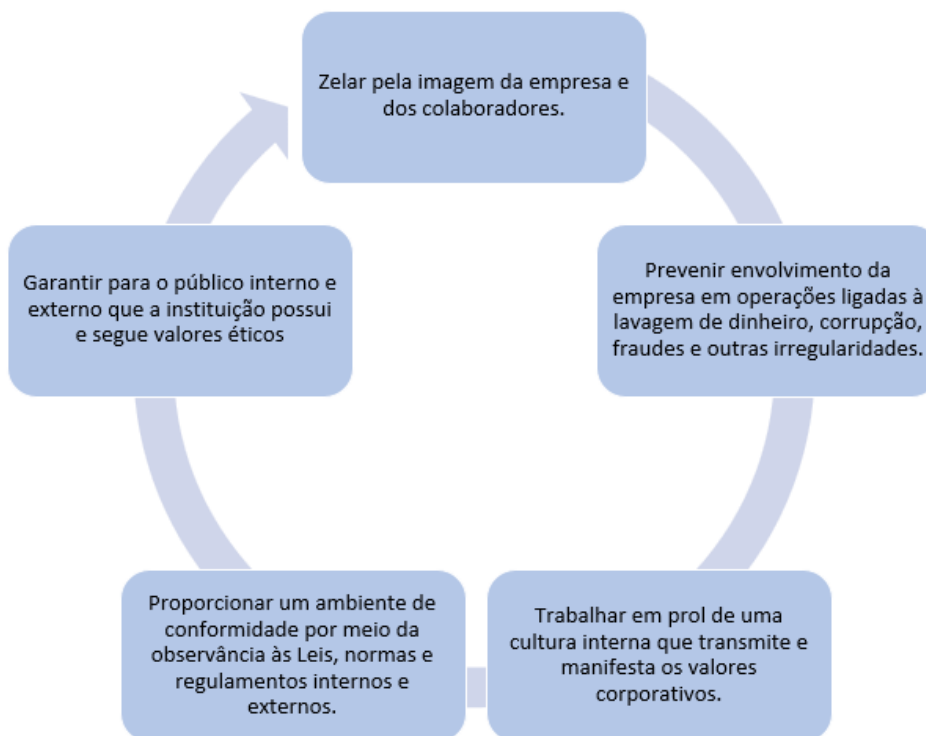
Zelar pela imagem da empresa e dos colaboradores.

Prevenir envolvimento da empresa em operações ligadas à lavagem de dinheiro, corrupção, fraudes e outras irregularidades.

Trabalhar em prol de uma cultura interna que transmite e manifesta os valores corporativos.

Proporcionar um ambiente de conformidade por meio da observância às Leis, normas e regulamentos internos e externos.

Garantir para o público interno e externo que a instituição possui e segue valores éticos